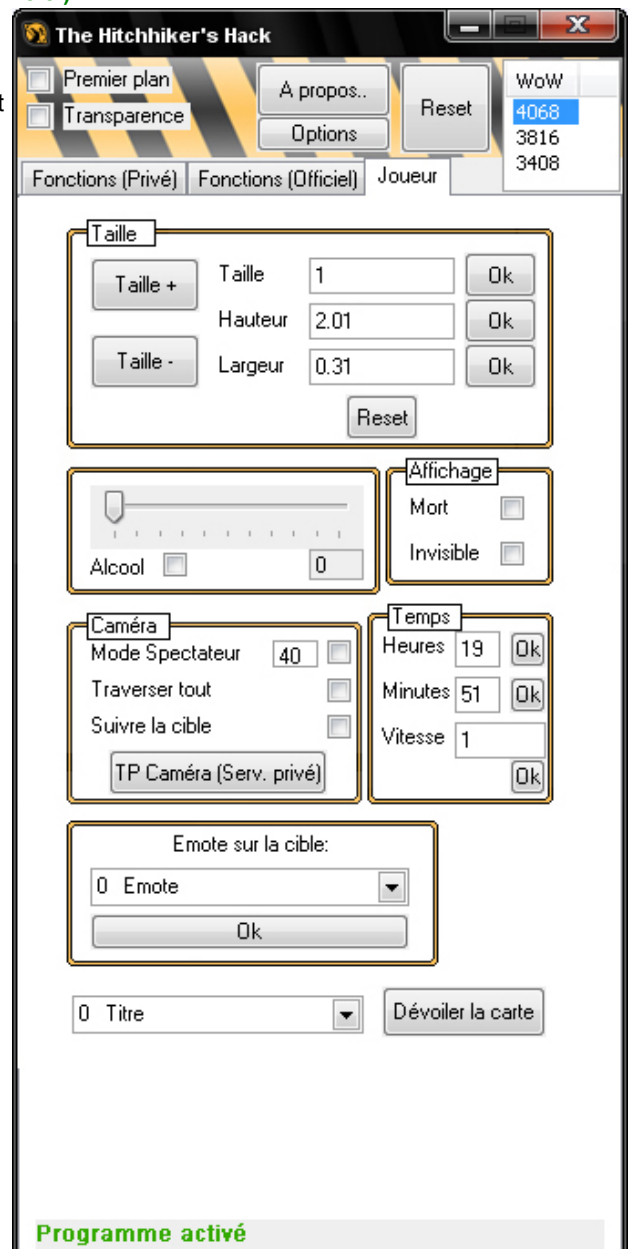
The Hitchhiker's Hack

Premier plan
Transparence
A propos..
Options
Reset
WoW
4068
3816
3408

Fonctions (Privé)
Fonctions (Officiel)
Joueur

Taille
Taille +
Taille -
Taille 1 Ok
Hauteur 2.01 Ok
Largeur 0.31 Ok
Reset

Alcool 0

Affichage
Mort
Invisible

Caméra
Mode Spectateur 40
Traverser tout
Suivre la cible
TP Caméra (Serv. privé)

Temps
Heures 19 Ok
Minutes 51 Ok
Vitesse 1
Ok

Emote sur la cible:
0 Emote
Ok

0 Titre
Dévoiler la carte

Programme activé